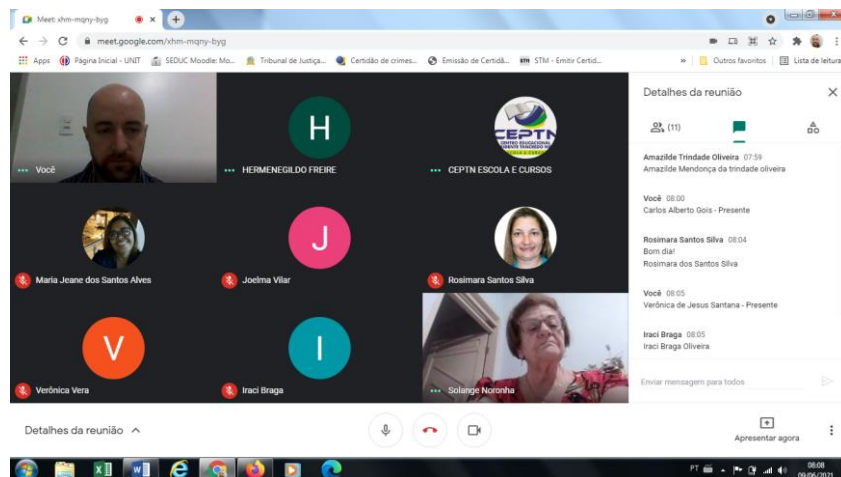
Meet: xhm-mqny-byg

meet.google.com/xhm-mqny-byg

Apps Página Inicial - UNIT SEDUC Moodle: Mo... Tribunal de Justiça... Certidão de crimes... Emissão de Certidã... STM - Emitir Certid... Outros favoritos Lista de leitura

Você

H
HERMENEGILDO FREIRE

CEPTN
CEPTN ESCOLA E CURSOS

Maria Jeane dos Santos Alves

J
Joelma Vilar

Rosimara Santos Silva

V
Verônica Vera

I
Iraci Braga

Solange Noronha

Detalhes da reunião

(11)

Amazilde Trindade Oliveira 07:59
Amazilde Mendonça da trindade oliveira

Você 08:00
Carlos Alberto Gois - Presente

Rosimara Santos Silva 08:04
Bom dia!
Rosimara dos Santos Silva

Você 08:05
Verônica de Jesus Santana - Presente

Iraci Braga 08:05
Iraci Braga Oliveira

Enviar mensagem para todos

Detalhes da reunião

Apresentar agora

PT 08:08 09/06/2021